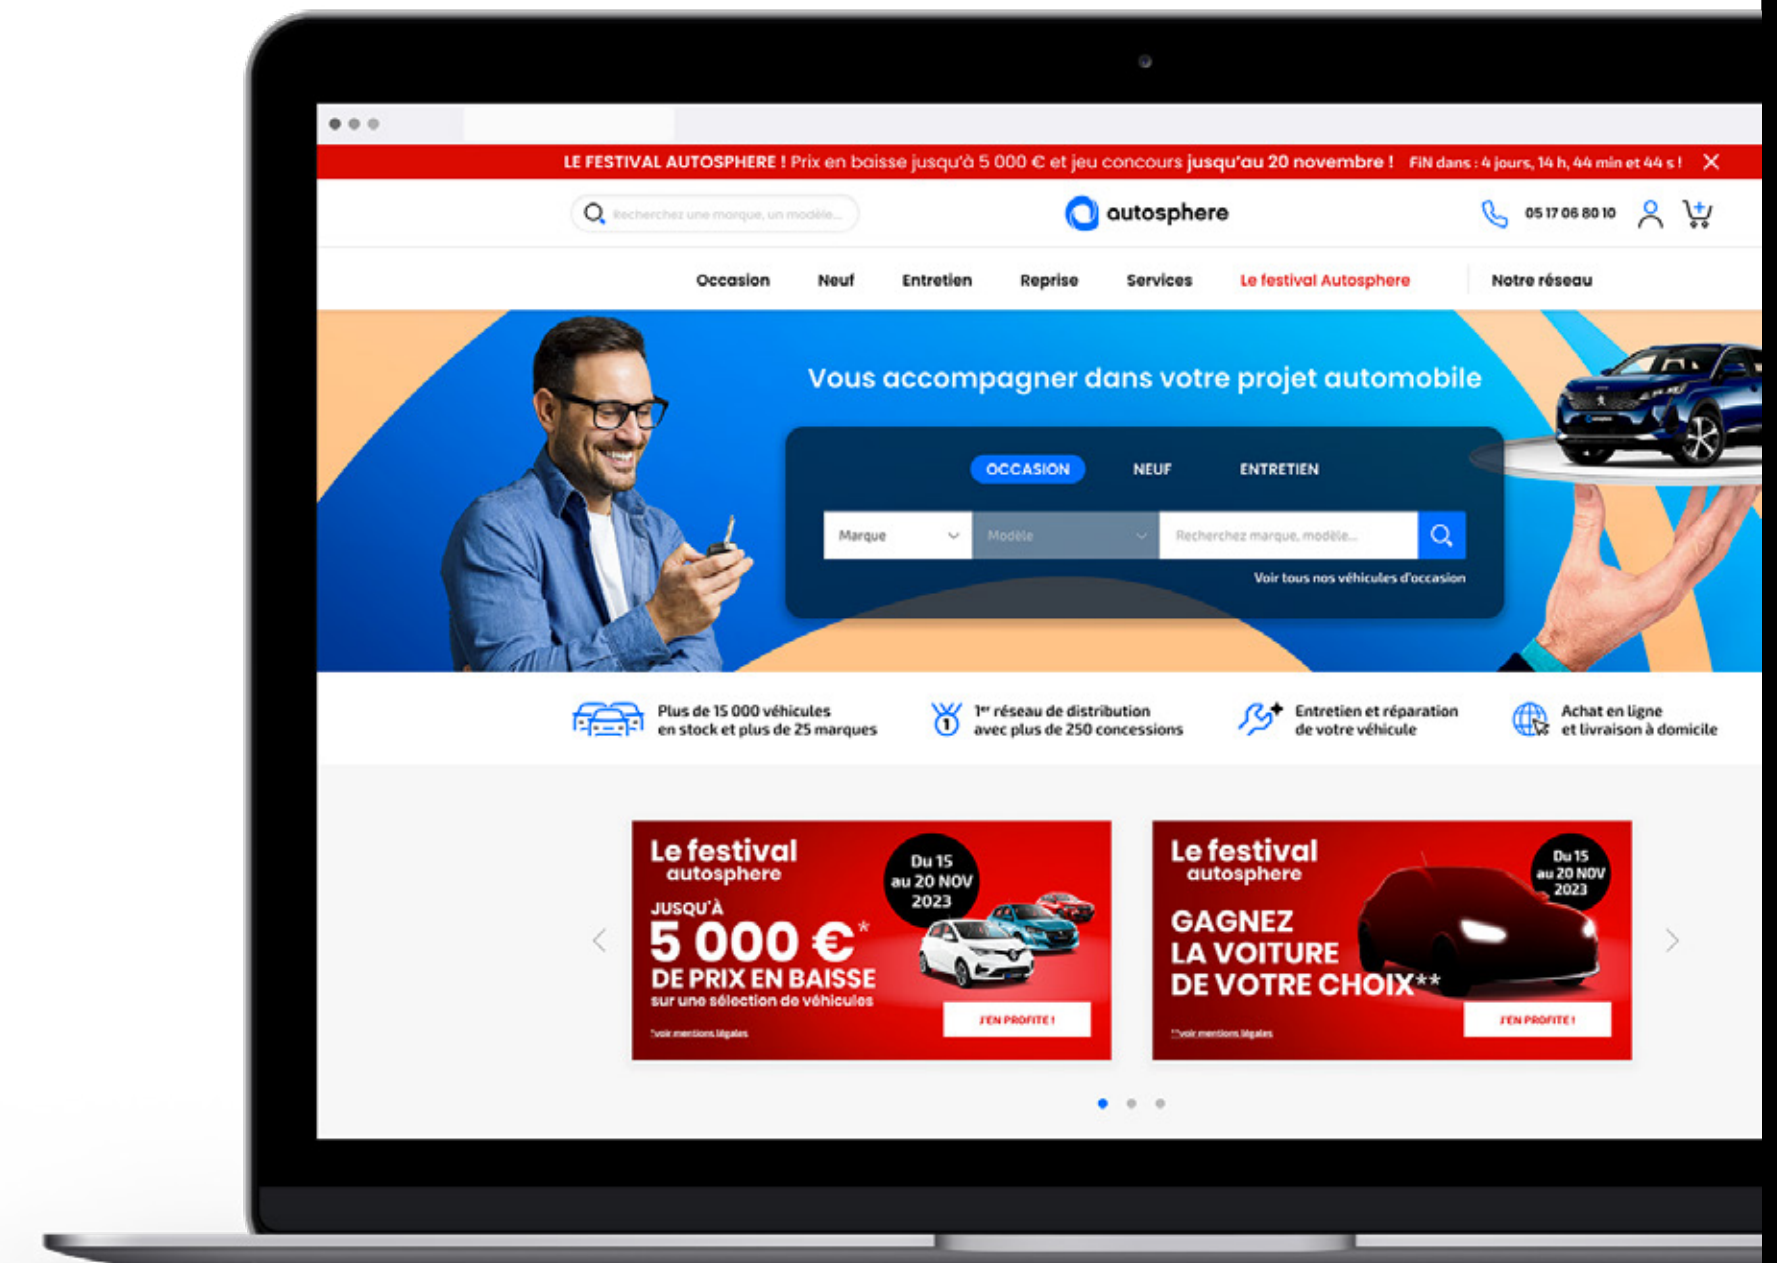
LE FESTIVAL AUTOSPHERE ! Prix en baisse jusqu'à 5 000 € et jeu concours jusqu'au 20 novembre ! FIN dans : 4 jours, 14 h, 44 min et 44 s !

Recherchez une marque, un modèle...

autosphere

05 17 06 80 10

Occasion Neuf Entretien Reprise Services Le festival Autosphere Notre réseau

Vous accompagner dans votre projet automobile

OCCASION NEUF ENTRETIEN

Marque Modèle Recherchez marque, modèle...

Voir tous nos véhicules d'occasion

Plus de 15 000 véhicules en stock et plus de 25 marques

1er réseau de distribution avec plus de 250 concessions

Entretien et réparation de votre véhicule

Achat en ligne et livraison à domicile

Le festival autosphere

Du 15 au 20 NOV 2023

JUSQU'À 5 000 €* DE PRIX EN BAISSE sur une sélection de véhicules

*voir mentions légales

J'EN PROFITE !

Le festival autosphere

Du 15 au 20 NOV 2023

GAGNEZ LA VOITURE DE VOTRE CHOIX**

**voir mentions légales

J'EN PROFITE !